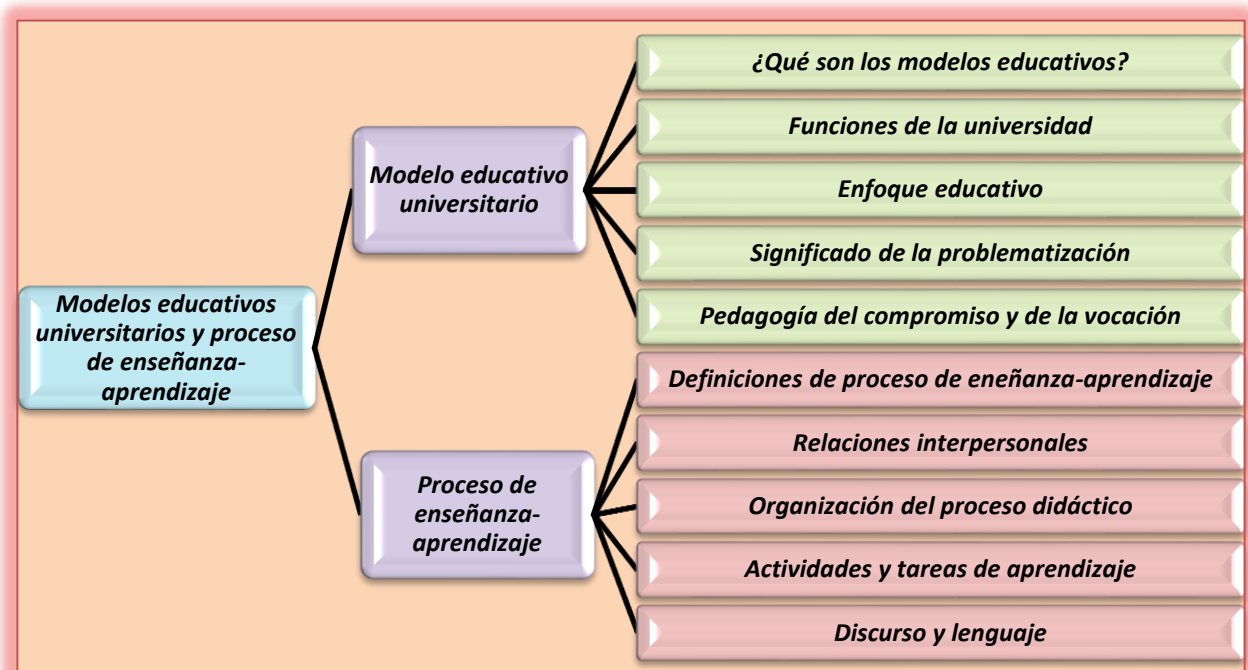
Modelos educativos universitarios y proceso de enseñanza-aprendizaje

Modelo educativo universitario

¿Qué son los modelos educativos?

Funciones de la universidad

Enfoque educativo

Significado de la problematización

Pedagogía del compromiso y de la vocación

Proceso de enseñanza-aprendizaje

Definiciones de proceso de eneñanza-aprendizaje

Relaciones interpersonales

Organización del proceso didáctico

Actividades y tareas de aprendizaje

Discurso y lenguaje